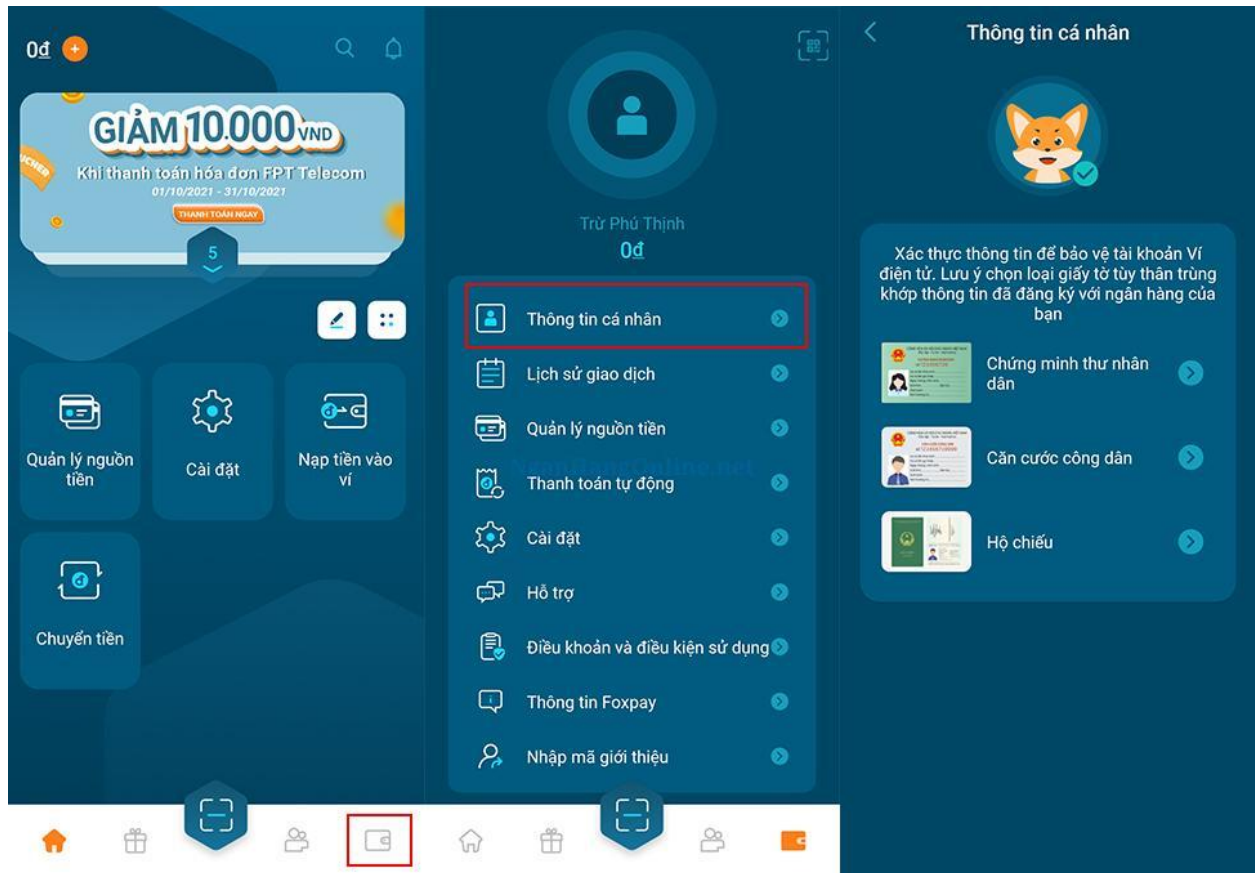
0₫

GIẢM 10.000 VND
Khi thanh toán hóa đơn FPT Telecom
01/10/2021 - 31/10/2021
THANH TOÁN NGAY
VOUCHER
5

Quản lý nguồn tiền
Cài đặt
Nạp tiền vào ví
Chuyển tiền

Trừ Phú Thịnh
0₫
Thông tin cá nhân
Lịch sử giao dịch
Quản lý nguồn tiền
Thanh toán tự động
Cài đặt
Hỗ trợ
Điều khoản và điều kiện sử dụng
Thông tin Foxpay
Nhập mã giới thiệu

Thông tin cá nhân
Xác thực thông tin để bảo vệ tài khoản Ví điện tử. Lưu ý chọn loại giấy tờ tùy thân trùng khớp thông tin đã đăng ký với ngân hàng của bạn
Chứng minh thư nhân dân
Căn cước công dân
Hộ chiếu